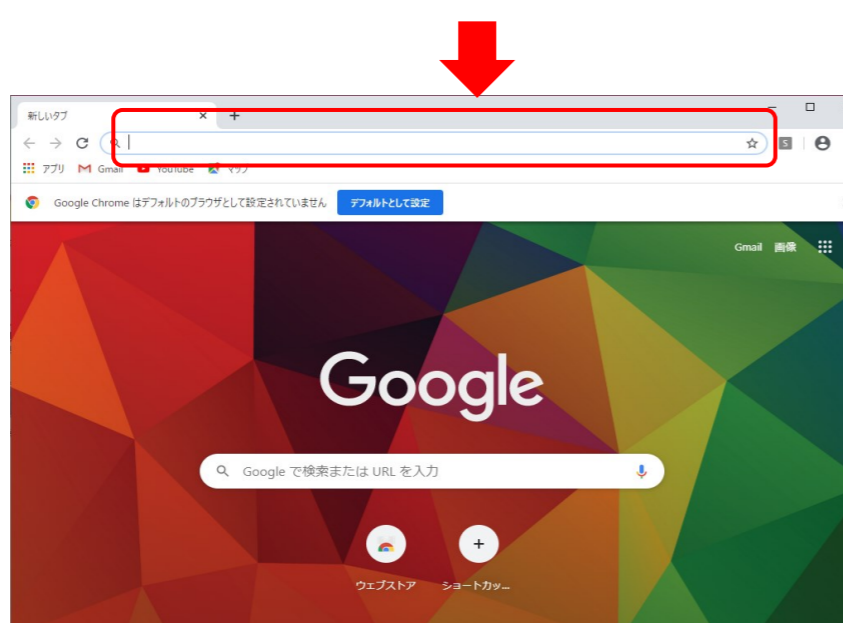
新しいタブ

アプリ Gmail YouTube マップ

Google Chrome はデフォルトのブラウザとして設定されていません

デフォルトとして設定

Gmail 画像

Google

Google で検索または URL を入力

ウェブストア

ショートカッ...